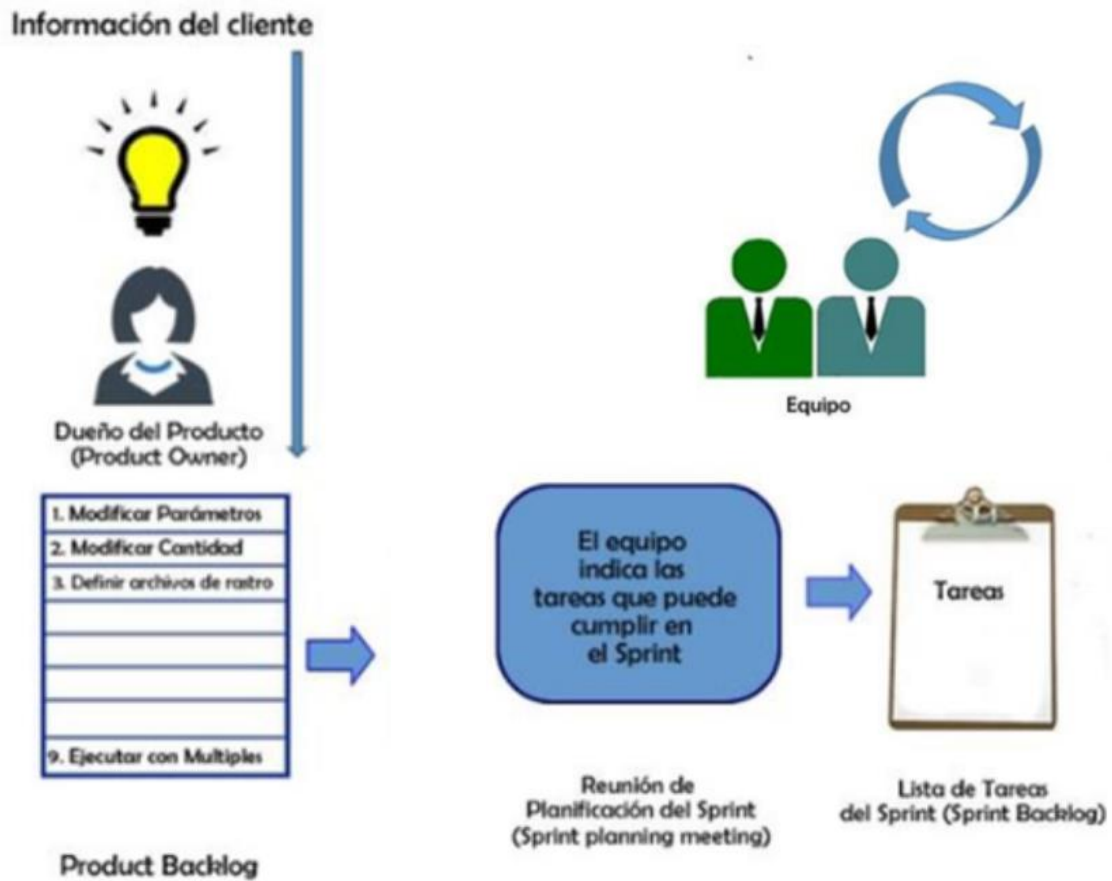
Información del cliente

Dueño del Producto (Product Owner)

Equipo

1. Modificar Parámetros
2. Modificar Cantidad
3. Definir archivos de rastro
9. Ejecutar con Multiples

El equipo indica las tareas que puede cumplir en el Sprint

Tareas

Reunión de Planificación del Sprint (Sprint planning meeting)

Lista de Tareas del Sprint (Sprint Backlog)

Product Backlog